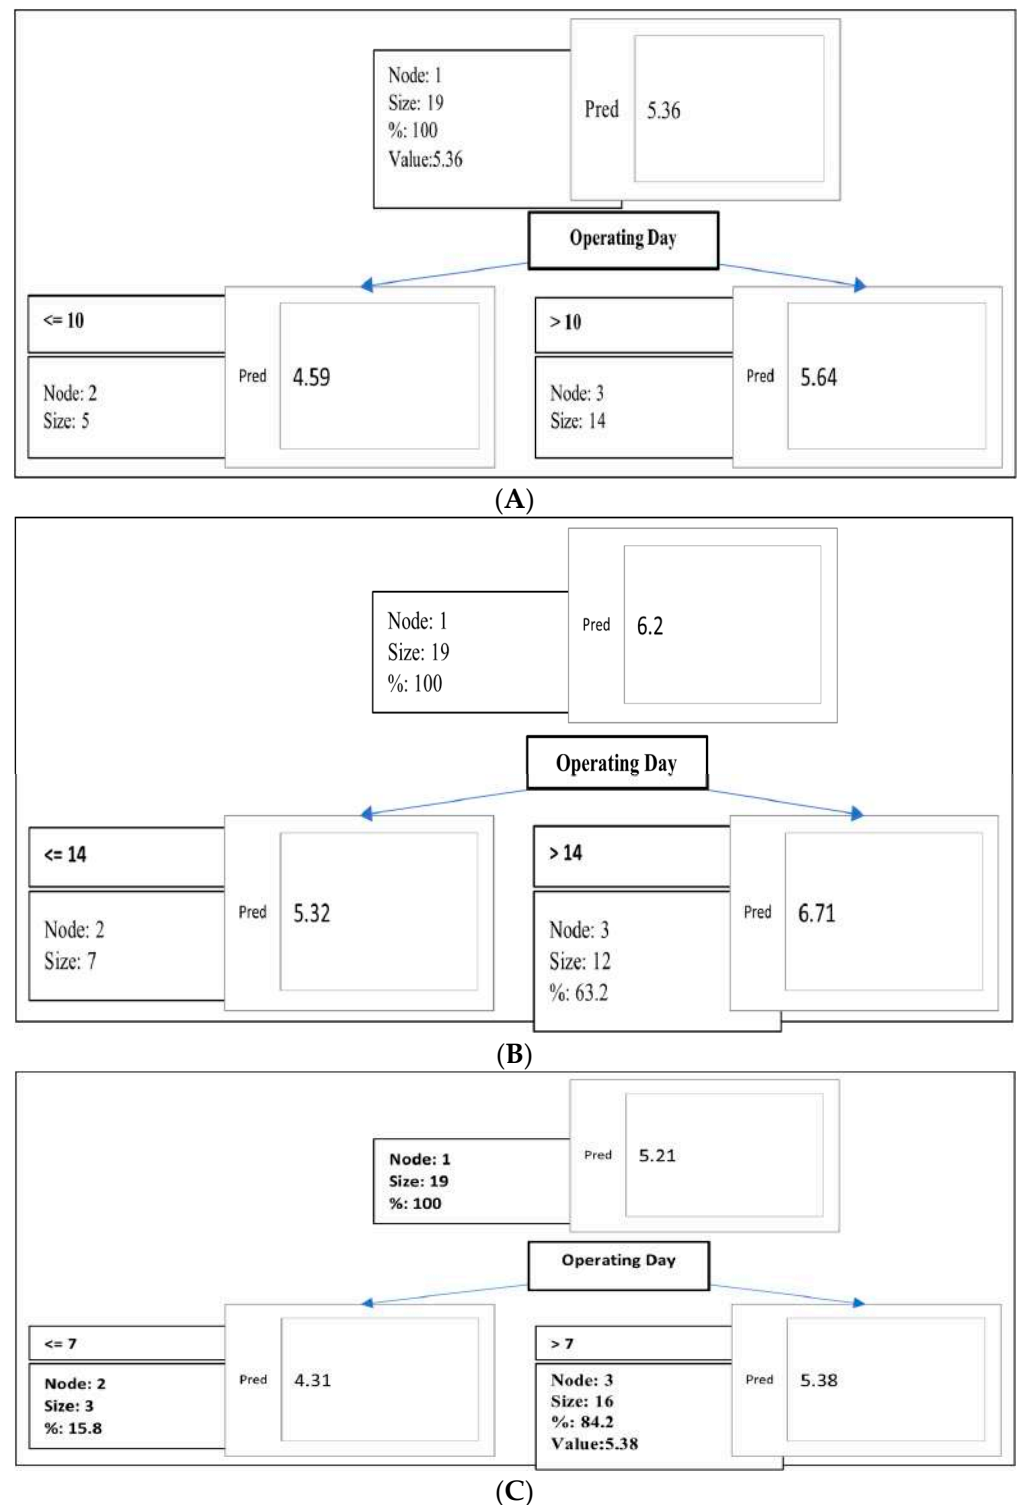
Node: 1
Size: 19
%: 100
Value:5.36

Pred 5.36

Operating Day

<= 10

Node: 2
Size: 5

Pred 4.59

> 10

Node: 3
Size: 14

Pred 5.64

(A)

Node: 1
Size: 19
%: 100

Pred 6.2

Operating Day

<= 14

Node: 2
Size: 7

Pred 5.32

> 14

Node: 3
Size: 12
%: 63.2

Pred 6.71

(B)

Node: 1
Size: 19
%: 100

Pred 5.21

Operating Day

<= 7

Node: 2
Size: 3
%: 15.8

Pred 4.31

> 7

Node: 3
Size: 16
%: 84.2
Value:5.38

Pred 5.38

(C)